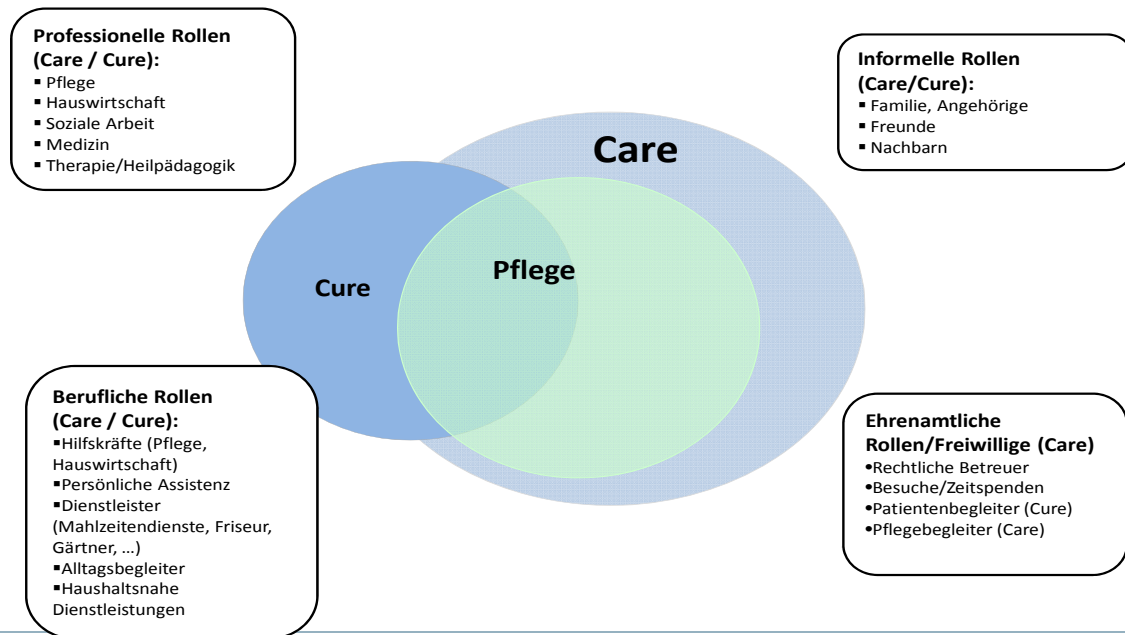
Professionelle Rollen (Care / Cure):
▪ Pflege
▪ Hauswirtschaft
▪ Soziale Arbeit
▪ Medizin
▪ Therapie/Heilpädagogik

Informelle Rollen (Care/Cure):
▪ Familie, Angehörige
▪ Freunde
▪ Nachbarn

Care

Cure

Pflege

Berufliche Rollen (Care / Cure):
▪Hilfskräfte (Pflege, Hauswirtschaft)
▪Persönliche Assistenz
▪Dienstleister (Mahlzeitendienste, Friseur, Gärtner, …)
▪Alltagsbegleiter
▪Haushaltsnahe Dienstleistungen

Ehrenamtliche Rollen/Freiwillige (Care)
•Rechtliche Betreuer
•Besuche/Zeitspenden
•Patientenbegleiter (Cure)
•Pflegebegleiter (Care)